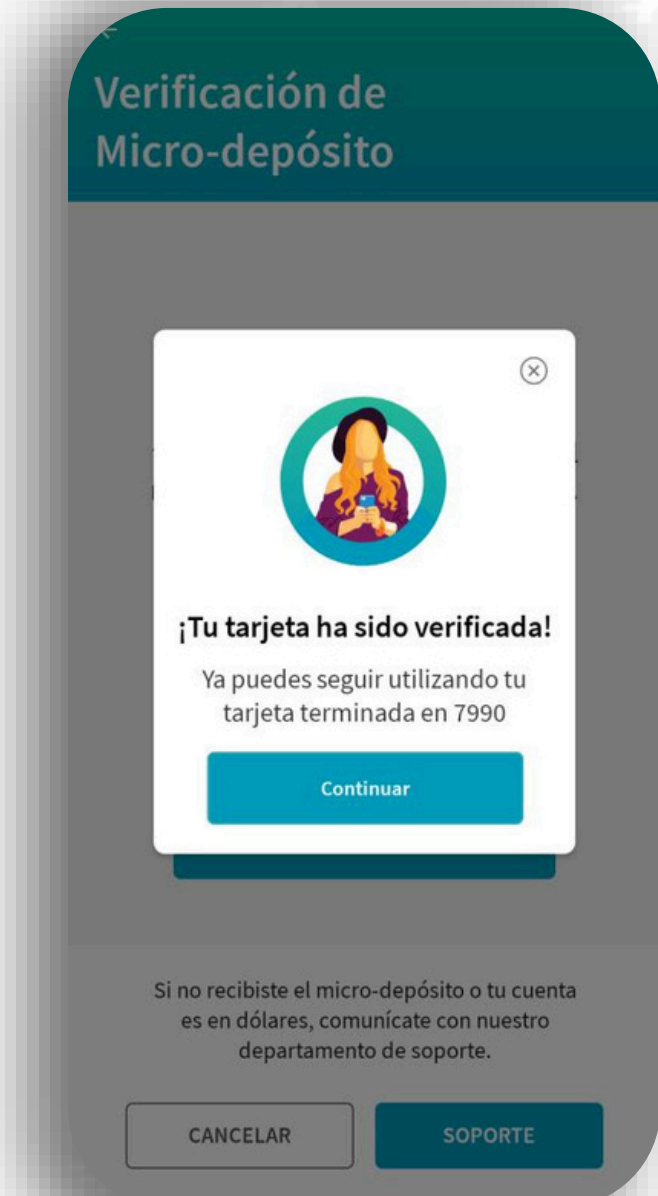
Verificación de Micro-depósito

¡Tu tarjeta ha sido verificada!

Ya puedes seguir utilizando tu tarjeta terminada en 7990

Continuar

Si no recibiste el micro-depósito o tu cuenta es en dólares, comunícate con nuestro departamento de soporte.

CANCELAR

SOPORTE